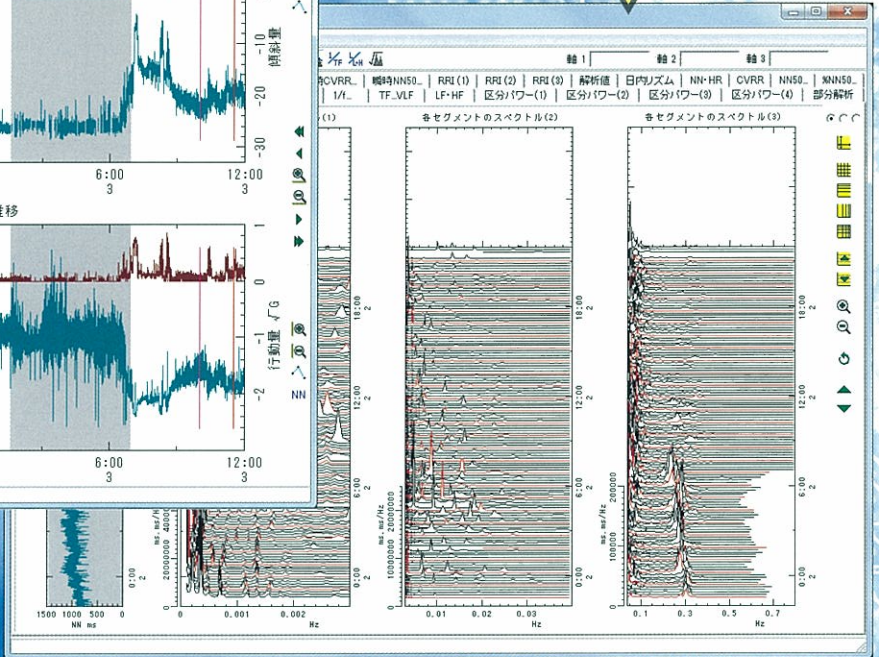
傾斜量
-10
-20
-30
6:00
3
12:00
3
推移
行動量 √G
1
0
-1
-2
6:00
3
12:00
3
NN

軸 1 軸 2 軸 3
CVRR... 瞬時NN50... RRI (1) RRI (2) RRI (3) 解析値 日内リズム NN・HR CVRR NN50... %NN50...
1/f... TF_VLF LF・HF 区分パワー(1) 区分パワー(2) 区分パワー(3) 区分パワー(4) 部分解析
(1)
各セグメントのスペクトル(2)
各セグメントのスペクトル(3)

18:00
2
12:00
2
6:00
2
0:00
2

ms. ms/Hz
4000000
2000000
0
0.001
0.002
Hz

ms. ms/Hz
2000000
1000000
0
0.01
0.02
0.03
Hz

ms. ms/Hz
200000
100000
0
0.1
0.3
0.5
0.7
Hz

1500 1000 500 0
NN ms
0:00
2